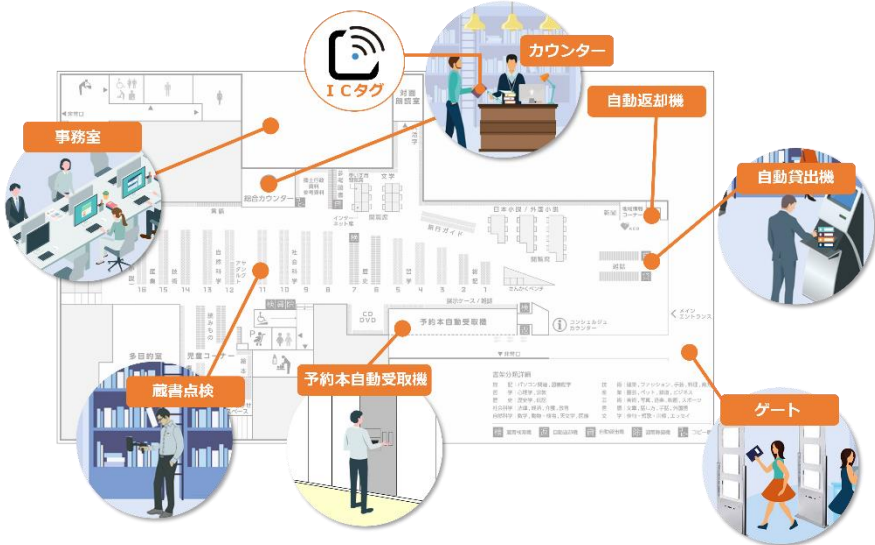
ICタグ

カウンター

自動返却機

事務室

自動貸出機

対面朗読室

総合カウンター

郷土行政資料

文学

新着雑誌

日本小説 / 外国小説

新刊ガイド

自然科学

社会科学

歴史

哲学

総記

展示スペース / 雑誌

CD DVD

予約本自動受取機

コンシェルジュカウンター

メインエントランス

多目的室

児童コーナー

蔵書点検

予約本自動受取機

ゲート

図書分類詳細